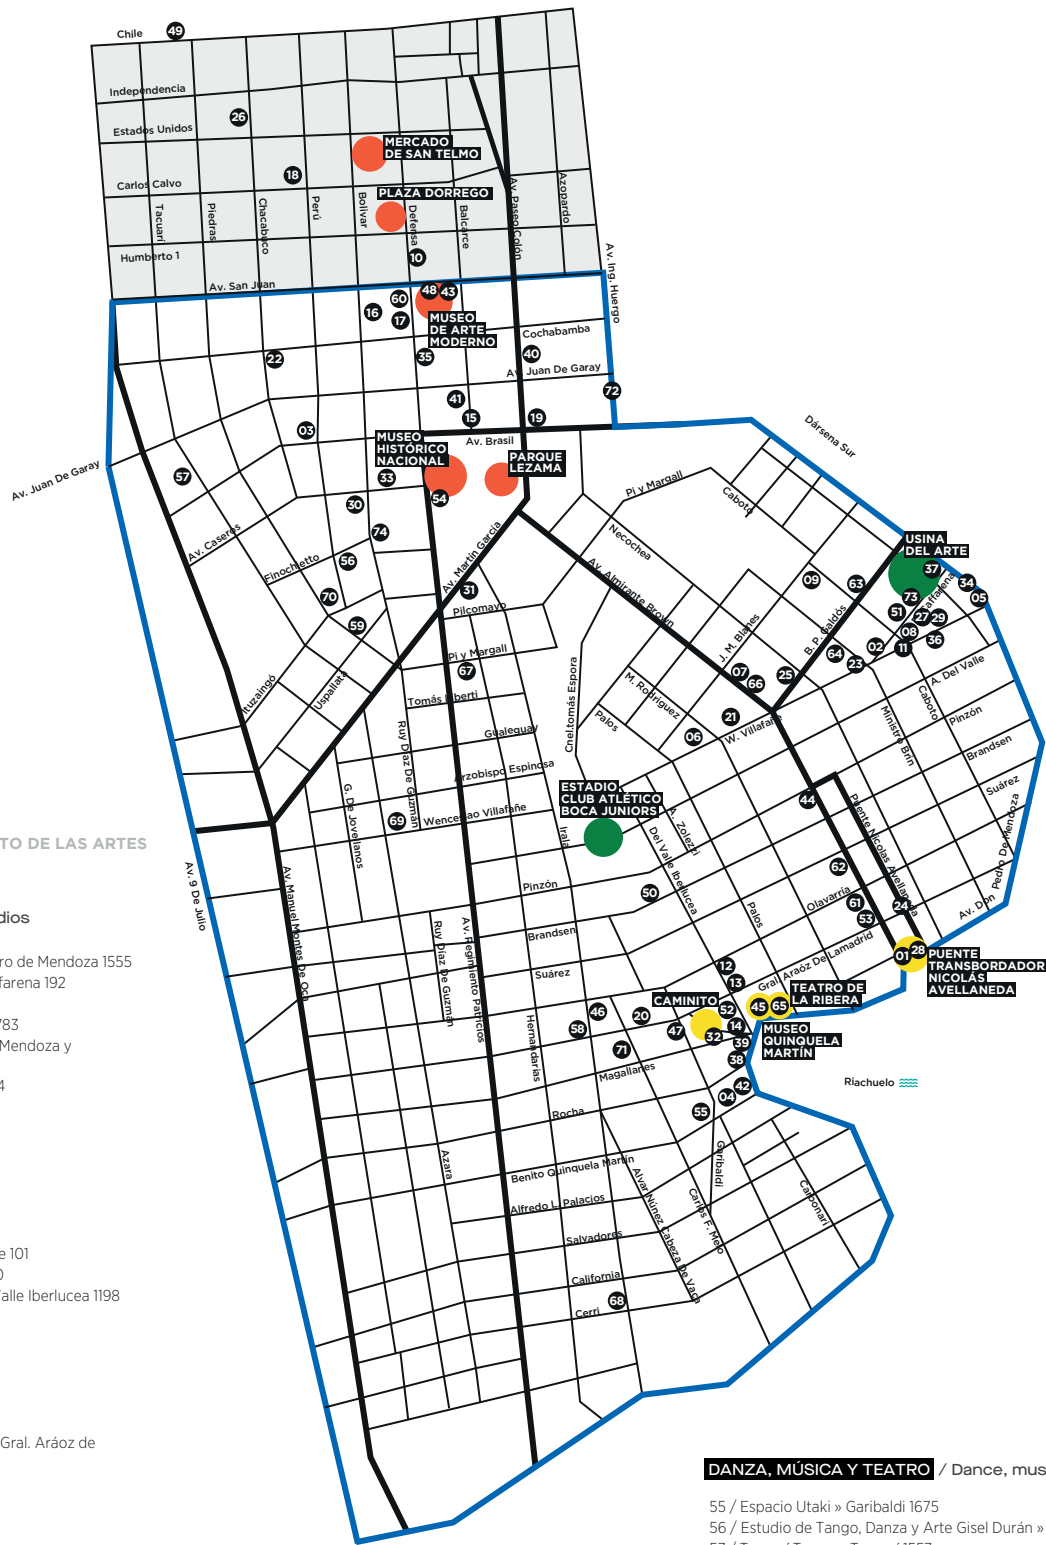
Chile 49
Independencia
Estados Unidos 26
MERCADO DE SAN TELMO
Carlos Calvo 18
PLAZA DORREGO
Tacuarí
Piedras
Chacabuco
Perú
Bolívar
Defensa
Balcarce
Av. Paseo Colón
Azopardo
Humberto 1
10
Av. San Juan
Av. Ing. Huergo
48 43
60
16 17
MUSEO DE ARTE MODERNO
Cochabamba
35
40
22
Av. Juan De Garay
72
41
15
19
03
MUSEO HISTÓRICO NACIONAL
Av. Brasil
PARQUE LEZAMA
Dársena Sur
33
Av. Juan De Garay
57
54
30
Pi y Margall
Caboto
74
Av. Caseros
Necochea
USINA DEL ARTE
Av. Martín García
56
Finochietto
37
34
31
Av. Almirante Brown
09
63
05
70
73
Pilcomayo
59
51
27 29
B. P. Galdós
08
36
J. M. Blanes
Pi y Margall
67
64
02
11
23
A. Del Valle
Cnel. Tomás Espora
07
66
25
Ituzaingó
Uspallata
M. Rodríguez
Tomás Liberti
Caboto
Palos
21
Ministro Brin
Pinzón
06
W. Villafañe
Gualeguay
Brandsen
Ruy Díaz De Guzmán
Arzobispo Espinosa
44
Suárez
ESTADIO CLUB ATLÉTICO BOCA JUNIORS
TO DE LAS ARTES
G. De Jovellanos
69
Wenceslao Villafañe
A. Zolezzi
Puente Nicolás Avellaneda
Pedro De Mendoza
Iralá
Del Valle Iberlucea
Av. 9 De Julio
Av. Manuel Montes De Oca
62
dios
Pinzón
50
Olavarría
61
53
Av. Don
Palos
24
Brandsen
ro de Mendoza 1555
Ruy Díaz De Guzmán
Av. Regimiento Patricios
Suárez
12
Araóz De Lamadrid
01 28
PUENTE TRANSBORDADOR NICOLÁS AVELLANEDA
farena 192
13
Gral.
TEATRO DE LA RIBERA
CAMINITO
52
45 65
46
20
783
58
47
14
Mendoza y
32
MUSEO QUINQUELA MARTÍN
Hernandarias
71
39
38
4
Magallanes
Riachuelo
42
04
55
Rocha
Garibaldi
Azara
Benito Quinquela Martín
Caboto
Alvar Núñez Cabeza De Vaca
Carlos F. Melo
Alfredo L. Palacios
e 101
Salvadores
0
California
alle Iberlucea 1198
68
Cerri
Gral. Aráoz de
DANZA, MÚSICA Y TEATRO / Dance, mus
55 / Espacio Utaki » Garibaldi 1675
56 / Estudio de Tango, Danza y Arte Gisel Durán »
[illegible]